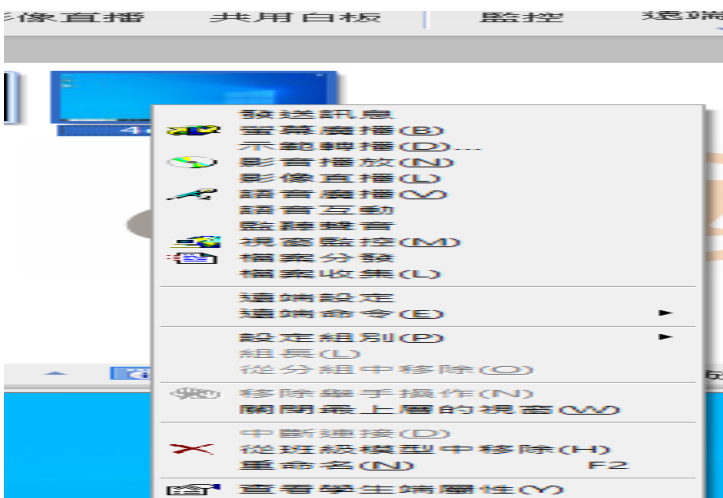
影像直播　共用白板　監控　遠端

4

發送訊息
螢幕廣播(B)
示範轉播(D)...
影音播放(N)
影像直播(L)
語音廣播(V)
語音互動
監聽錄音
視窗監控(M)
檔案分發
檔案收集(L)

遠端設定
遠端命令(E)

設定組別(P)
組長(L)
從分組中移除(O)

移除舉手操作(N)
關閉最上層的視窗(W)

中斷連接(D)
從班級模型中移除(H)
重命名(N)　F2

查看學生端屬性(Y)